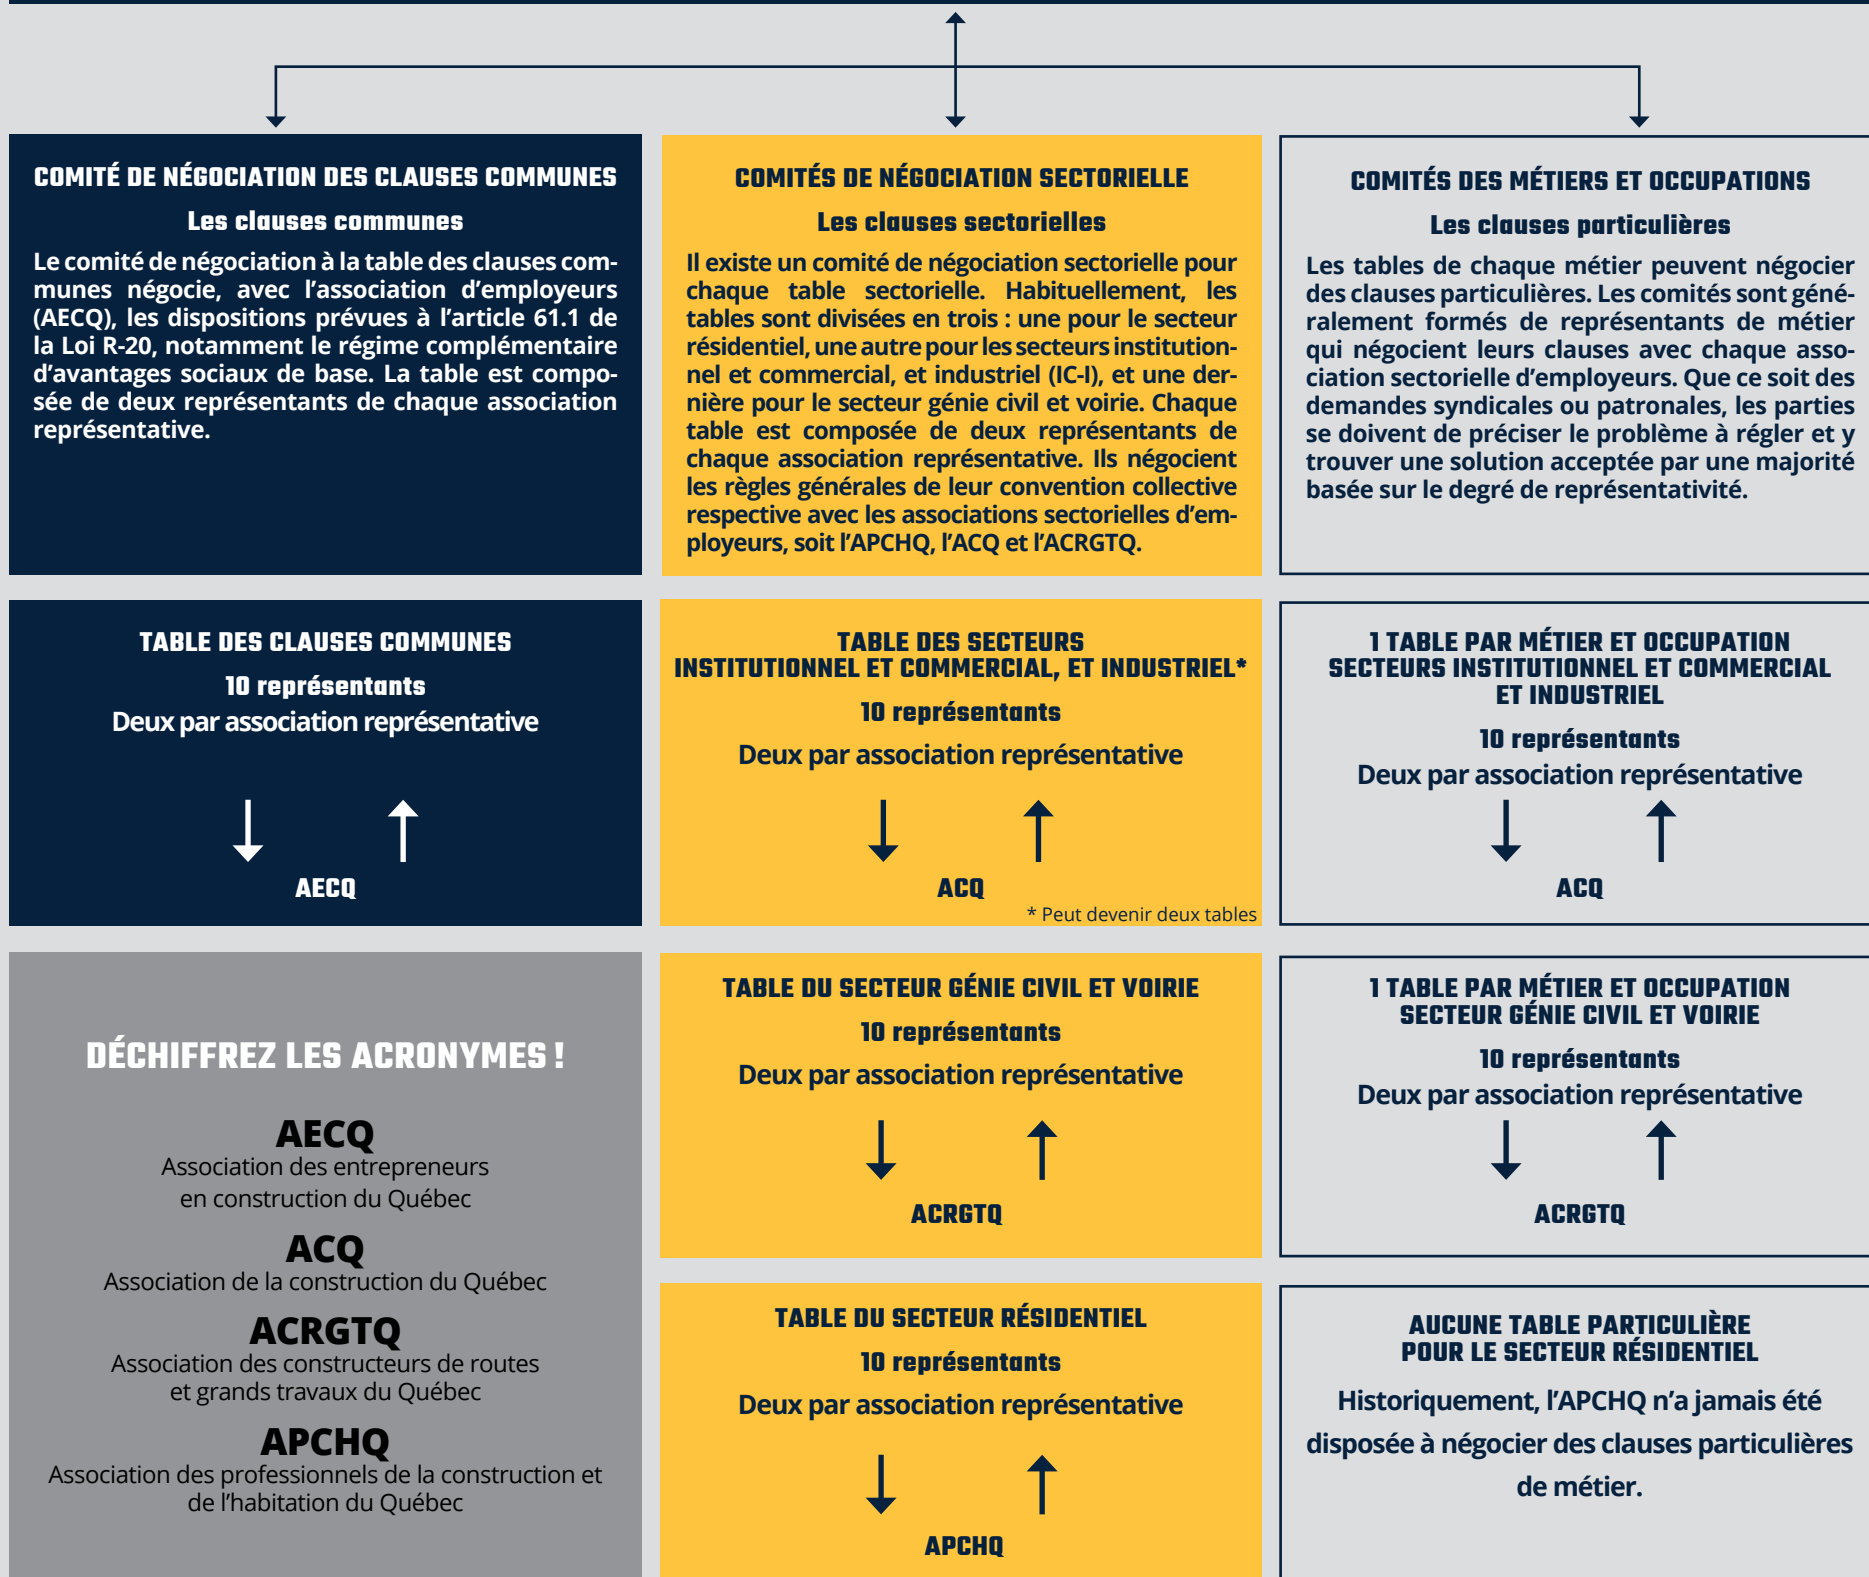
COMITÉ DE NÉGOCIATION DES CLAUSES COMMUNES

Les clauses communes

Le comité de négociation à la table des clauses communes négocie, avec l'association d'employeurs (AECQ), les dispositions prévues à l'article 61.1 de la Loi R-20, notamment le régime complémentaire d'avantages sociaux de base. La table est composée de deux représentants de chaque association représentative.

COMITÉS DE NÉGOCIATION SECTORIELLE

Les clauses sectorielles

Il existe un comité de négociation sectorielle pour chaque table sectorielle. Habituellement, les tables sont divisées en trois : une pour le secteur résidentiel, une autre pour les secteurs institutionnel et commercial, et industriel (IC-I), et une dernière pour le secteur génie civil et voirie. Chaque table est composée de deux représentants de chaque association représentative. Ils négocient les règles générales de leur convention collective respective avec les associations sectorielles d'employeurs, soit l'APCHQ, l'ACQ et l'ACRGTQ.

COMITÉS DES MÉTIERS ET OCCUPATIONS

Les clauses particulières

Les tables de chaque métier peuvent négocier des clauses particulières. Les comités sont généralement formés de représentants de métier qui négocient leurs clauses avec chaque association sectorielle d'employeurs. Que ce soit des demandes syndicales ou patronales, les parties se doivent de préciser le problème à régler et y trouver une solution acceptée par une majorité basée sur le degré de représentativité.

TABLE DES CLAUSES COMMUNES

10 représentants

Deux par association représentative

AECQ

TABLE DES SECTEURS INSTITUTIONNEL ET COMMERCIAL, ET INDUSTRIEL*

10 représentants

Deux par association représentative

ACQ

* Peut devenir deux tables

1 TABLE PAR MÉTIER ET OCCUPATION SECTEURS INSTITUTIONNEL ET COMMERCIAL ET INDUSTRIEL

10 représentants

Deux par association représentative

ACQ

DÉCHIFFREZ LES ACRONYMES !

AECQ
Association des entrepreneurs en construction du Québec

ACQ
Association de la construction du Québec

ACRGTQ
Association des constructeurs de routes et grands travaux du Québec

APCHQ
Association des professionnels de la construction et de l'habitation du Québec

TABLE DU SECTEUR GÉNIE CIVIL ET VOIRIE

10 représentants

Deux par association représentative

ACRGTQ

1 TABLE PAR MÉTIER ET OCCUPATION SECTEUR GÉNIE CIVIL ET VOIRIE

10 représentants

Deux par association représentative

ACRGTQ

TABLE DU SECTEUR RÉSIDENTIEL

10 représentants

Deux par association représentative

APCHQ

AUCUNE TABLE PARTICULIÈRE POUR LE SECTEUR RÉSIDENTIEL

Historiquement, l'APCHQ n'a jamais été disposée à négocier des clauses particulières de métier.